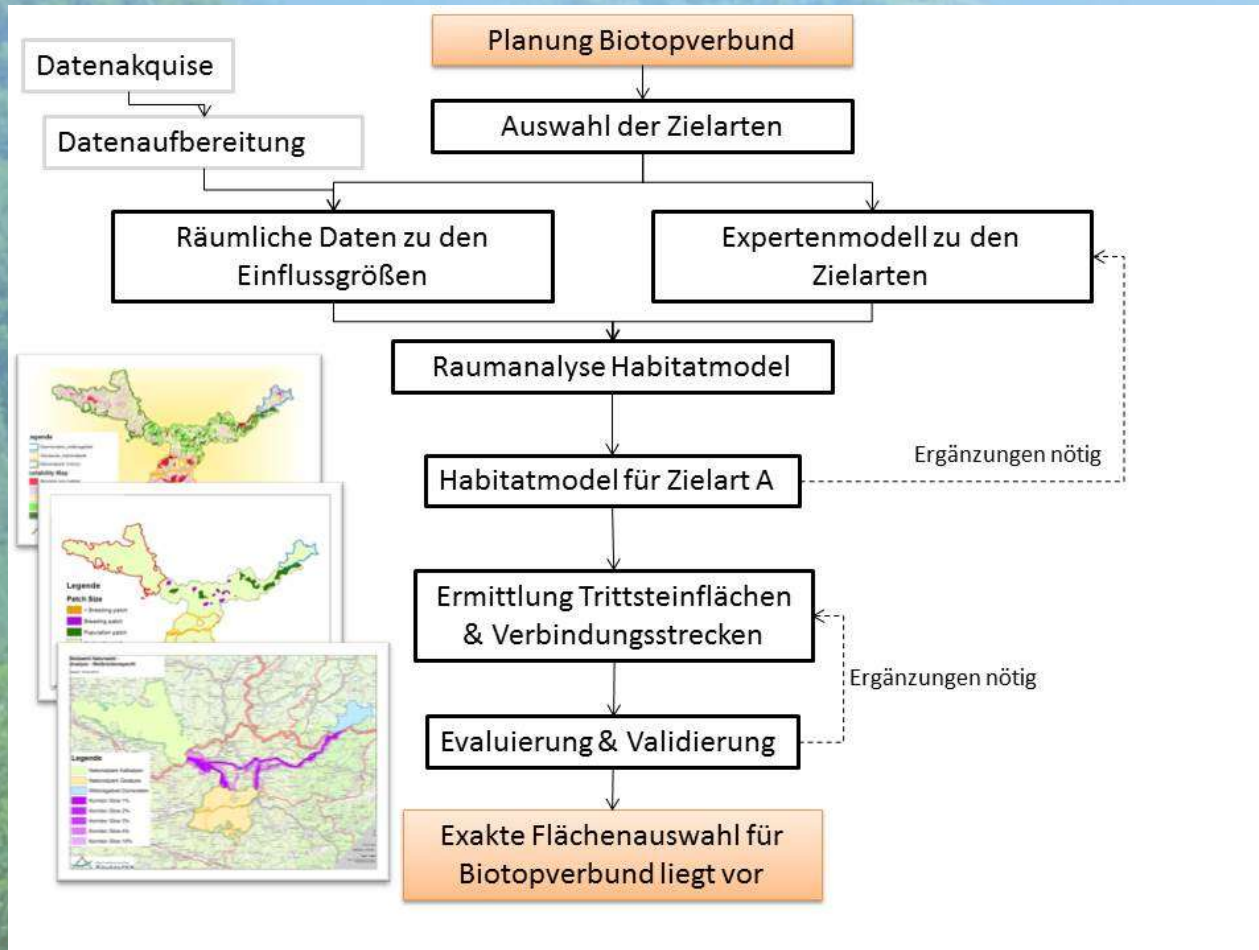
Datenakquise

Datenaufbereitung

Planung Biotopverbund

Auswahl der Zielarten

Räumliche Daten zu den Einflussgrößen

Expertenmodell zu den Zielarten

Raumanalyse Habitatmodel

Legende

Habitatmodel für Zielart A

Ergänzungen nötig

Legende

Patch Size

Breeding patch

Population patch

Ermittlung Trittsteinflächen & Verbindungsstrecken

Ergänzungen nötig

Legende

Evaluierung & Validierung

Exakte Flächenauswahl für Biotopverbund liegt vor